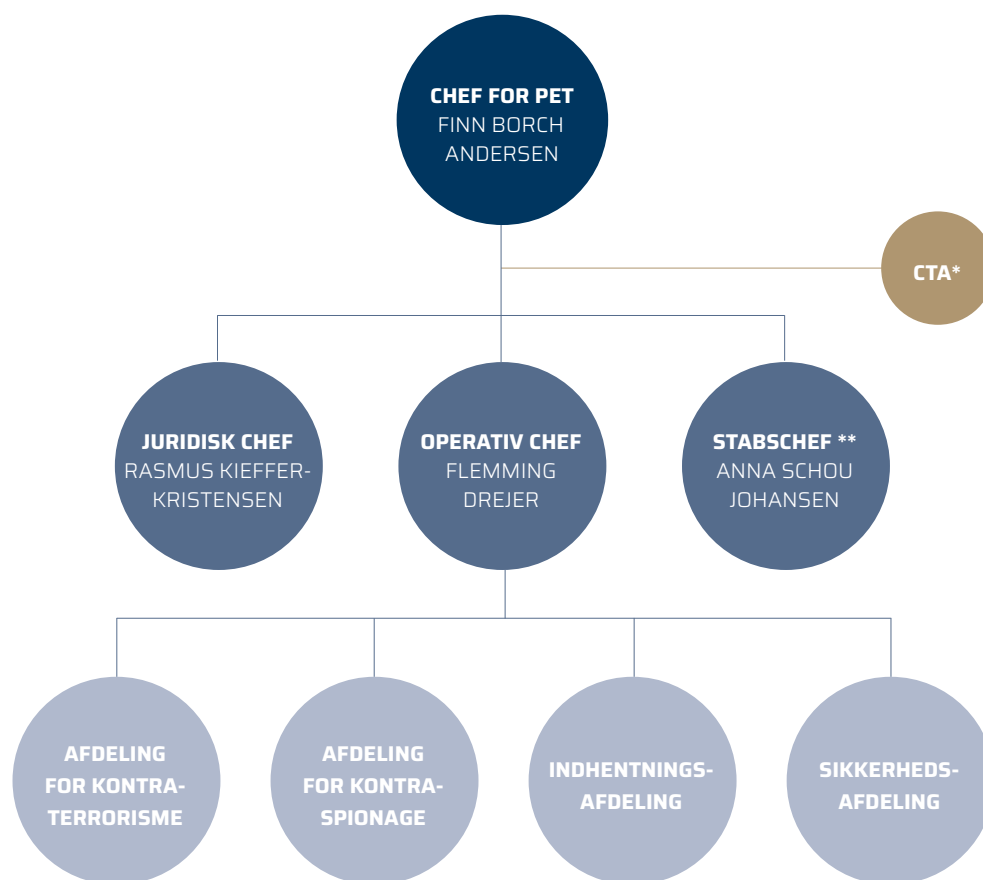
CHEF FOR PET
FINN BORCH ANDERSEN

CTA*

JURIDISK CHEF
RASMUS KIEFFER-KRISTENSEN

OPERATIV CHEF
FLEMMING DREJER

STABSCHEF **
ANNA SCHOU JOHANSEN

AFDELING FOR KONTRA-TERRORISME

AFDELING FOR KONTRA-SPIONAGE

INDHENTNINGS-AFDELING

SIKKERHEDS-AFDELING